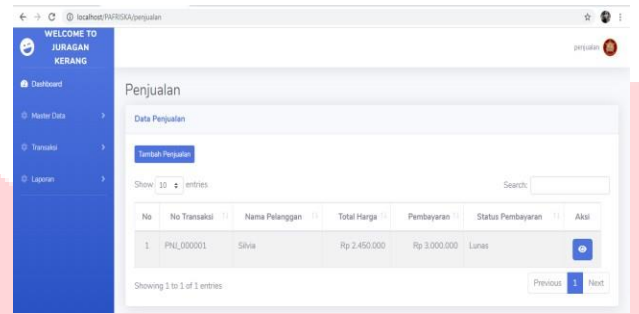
localhost/PAFRISKA/penjualan

WELCOME TO JURAGAN KERANG

Dashboard

Master Data

Transaksi

Laporan

penjualan

Penjualan

Data Penjualan

Tambah Penjualan

Show 10 entries

Search:

| No | No Transaksi | Nama Pelanggan | Total Harga | Pembayaran | Status Pembayaran | Aksi |
|---|---|---|---|---|---|---|
| 1 | PNJ_000001 | Silvia | Rp 2.450.000 | Rp 3.000.000 | Lunas | |

Showing 1 to 1 of 1 entries

Previous 1 Next